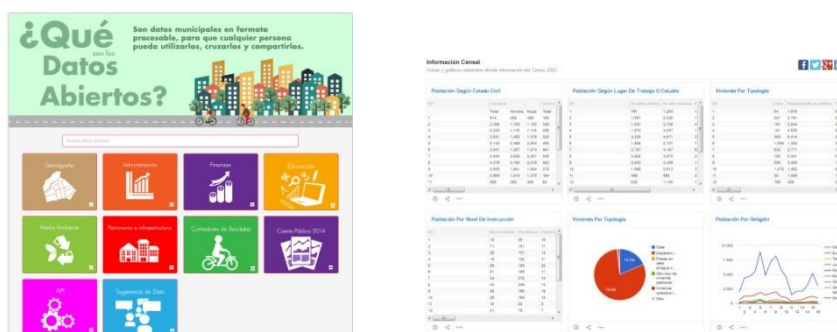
¿Qué son los Datos Abiertos?

Son datos municipales en formato procesable, para que cualquier persona pueda utilizarlos, cruzarlos y compartirlos.

Buscar datos abiertos

Demografía

Administración

Finanzas

Educación

Medio Ambiente

Patrimonio e Infraestructura

Contadores de Bicicletas

Cuenta Pública 2014

API

Sugerencia de Dato

Información Censal

Vistas y gráficos obtenidos desde información del Censo 2002

Población Según Estado Civil

Población Según Lugar De Trabajo O Estudio

Vivienda Por Tipología

Población Por Nivel De Instrucción

Vivienda Por Tipología

Población Por Religión

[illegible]